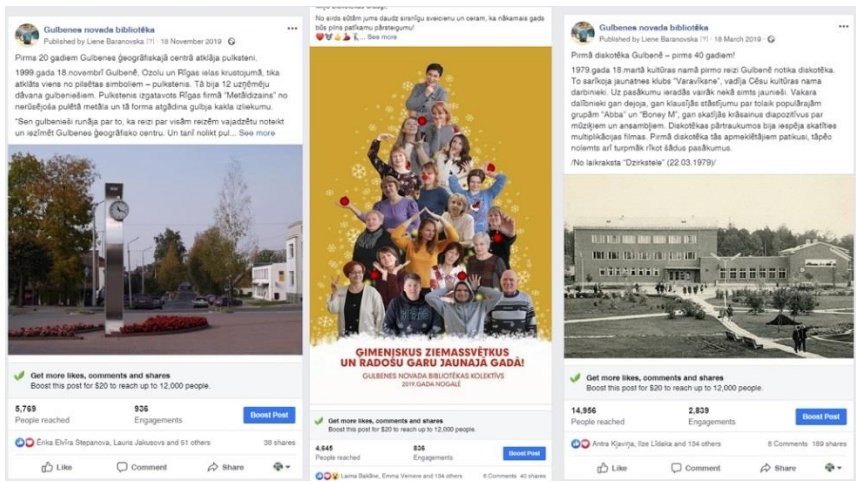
Gulbenes novada bibliotēka
Published by Liene Baranovska [?] · 18 November 2019 ·

Pirms 20 gadiem Gulbenes ģeogrāfiskajā centrā atklāja pulksteni.

1999 gada 18.novembrī Gulbenē, Ozolu un Rīgas ielas krustojumā, tika atklāts viens no pilsētas simboliem – pulkstenis. Tā bija 12 uzņēmēju dāvana gulbeniešiem. Pulkstenis izgatavots Rīgas firmā "Metāldizains" no nerūsējošā pulētā metāla un tā forma atgādina gulbja kakla izliekumu.

"Sen gulbenieši runāja par to, ka reizi par visām reizēm vajadzētu noteikt un iezīmēt Gulbenes ģeogrāfisko centru. Un tanī nolikt pul... See more

Get more likes, comments and shares
Boost this post for $20 to reach up to 12,000 people.

5,769
People reached

936
Engagements

Boost Post

Ērika Elvīra Stepanova, Lauris Jakusovs and 51 others

38 shares

Like
Comment
Share

No sirds sūtām jums daudz sirsnīgu sveicienu un ceram, ka nākamais gads būs pins patīkamu pārsteigumu!
... See more

ĢIMENISKUS ZIEMASSVĒTKUS UN RADOŠU GARU JAUNAJĀ GADĀ!
GULBENES NOVADA BIBLIOTĒKAS KOLEKTĪVS 2019.GADA NOGALĒ

Get more likes, comments and shares
Boost this post for $20 to reach up to 12,000 people.

4,645
People reached

826
Engagements

Boost Post

Laima Balčūne, Emma Vemere and 104 others

6 Comments 40 shares

Gulbenes novada bibliotēka
Published by Liene Baranovska [?] · 18 March 2019 ·

Pirmā diskotēka Gulbenē – pirms 40 gadiem!

1979 gada 18.martā kultūras namā pirmo reizi Gulbenē notika diskotēka. To sarīkoja jaunatnes klubs "Varavīksne", vadīja Cēsu kultūras nama darbinieki. Uz pasākumu ieradās vairāk nekā simts jauniešu. Vakara dalībnieki gan dejoja, gan klausījās stāstījumu par tolaik populārajām grupām "Abba" un "Boney M", gan skatījās krāsainus diapozitīvus par mūziķiem un ansambļiem. Diskotēkas pārtraukumos bija iespēja skatīties multiplikācijas filmas. Pirmā diskotēka tās apmeklētājiem patikusi, tāpēc nolemts arī turpmāk rīkot šādus pasākumus.

/No laikraksta "Dzirkstele" (22.03.1979)/

Get more likes, comments and shares
Boost this post for $20 to reach up to 12,000 people.

14,956
People reached

2,839
Engagements

Boost Post

Antra Kļaviņa, Ilze Līdaka and 154 others

8 Comments 189 shares

Like
Comment
Share